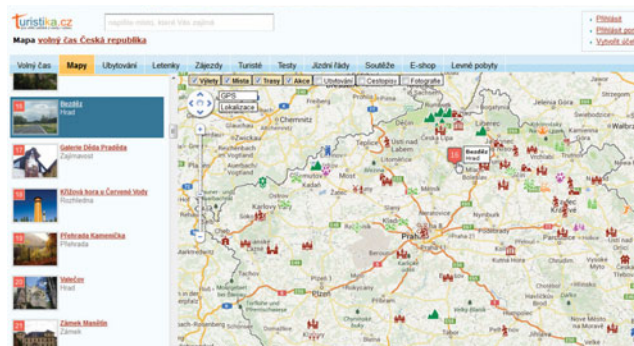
Turistika.cz

napište místo, které Vás zajímá

Mapa volný čas Česká republika

Přihlásit
Přihlásit pro
Vytvořit účet

Volný čas | Mapy | Ubytování | Letenky | Zájezdy | Turisté | Testy | Jízdní řády | Soutěže | E-shop | Levné pobyty

Bezděz
Hrad

17 Galerie Dědy Pradědy
Zajímavost

18 Křížová hora u Červené Vody
Rozhledna

19 Přehrada Kamenička
Přehrada

20 Valečov
Hrad

21 Zámek Maněšín
Zámek

Výlety | Místa | Trasy | Akce | Ubytování | Cestopisy | Fotografie

GPS
Lokalizace

Chemnitz
Liberec
Teplice
Ústí nad Labem
Most
Karlovy Vary
Kladno
Praha
Plzeň
Mladá Boleslav
Nymburk
Kolín
Hradec Králové
Pardubice
Nové Město

16 Bezděz
Hrad